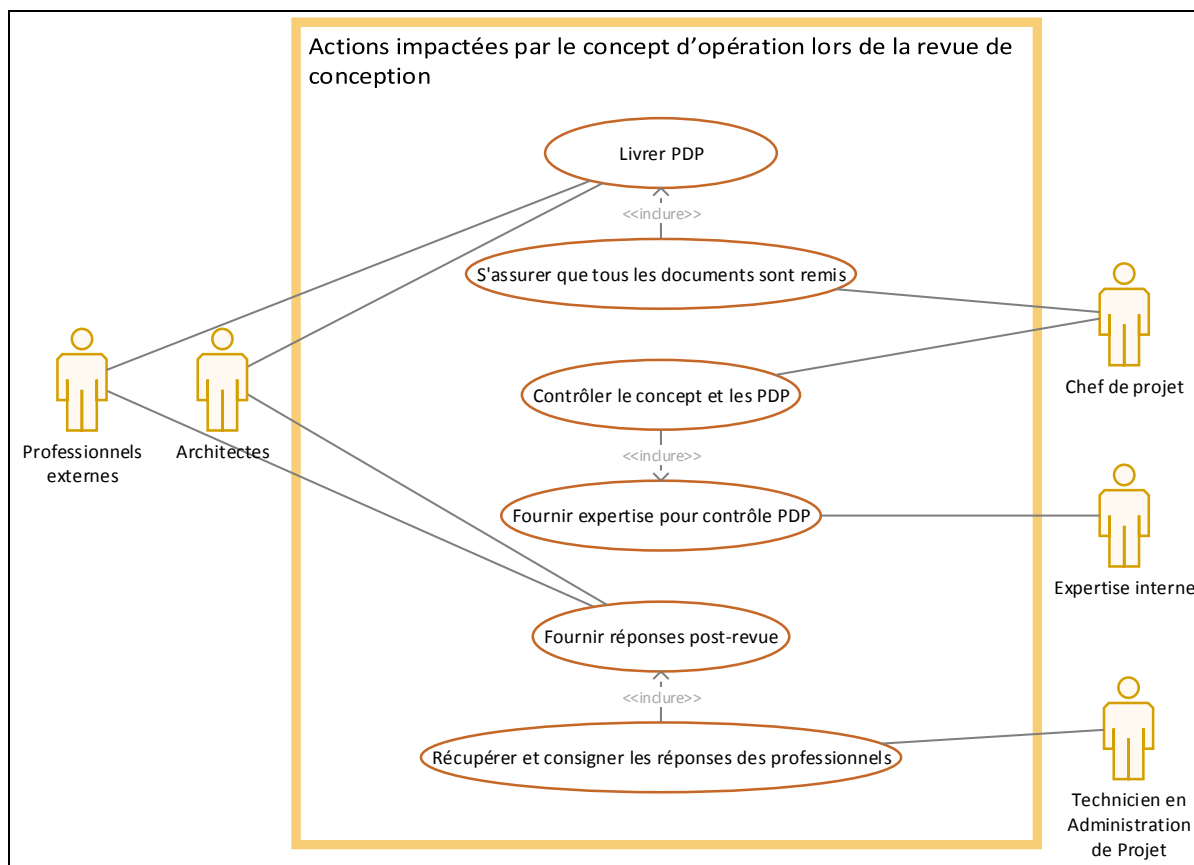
Actions impactées par le concept d'opération lors de la revue de conception

Livrer PDP

<<inclure>>

S'assurer que tous les documents sont remis

Contrôler le concept et les PDP

<<inclure>>

Fournir expertise pour contrôle PDP

Fournir réponses post-revue

<<inclure>>

Récupérer et consigner les réponses des professionnels

Professionnels externes

Architectes

Chef de projet

Expertise interne

Technicien en Administration de Projet